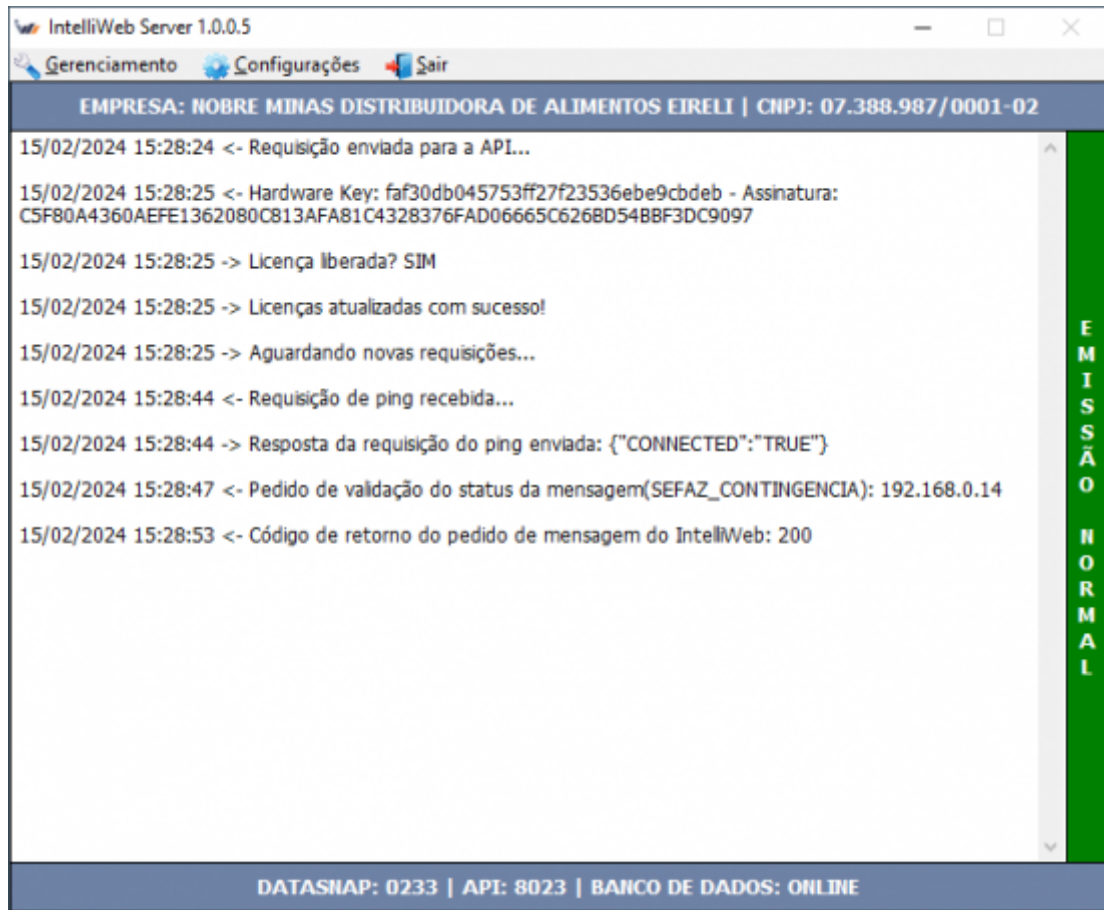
IntelliWeb Server 1.0.0.5

Gerenciamento Configurações Sair

EMPRESA: NOBRE MINAS DISTRIBUIDORA DE ALIMENTOS EIRELI | CNPJ: 07.388.987/0001-02

15/02/2024 15:28:24 <- Requisição enviada para a API...

15/02/2024 15:28:25 <- Hardware Key: faf30db045753ff27f23536ebe9cbdeb - Assinatura: C5F80A4360AEFE1362080C813AFA81C4328376FAD06665C626BD54BBF3DC9097

15/02/2024 15:28:25 -> Licença liberada? SIM

15/02/2024 15:28:25 -> Licenças atualizadas com sucesso!

15/02/2024 15:28:25 -> Aguardando novas requisições...

15/02/2024 15:28:44 <- Requisição de ping recebida...

15/02/2024 15:28:44 -> Resposta da requisição do ping enviada: {"CONNECTED":"TRUE"}

15/02/2024 15:28:47 <- Pedido de validação do status da mensagem(SEFAZ_CONTINGENCIA): 192.168.0.14

15/02/2024 15:28:53 <- Código de retorno do pedido de mensagem do IntelliWeb: 200

EMISSÃO NORMAL

DATASNAP: 0233 | API: 8023 | BANCO DE DADOS: ONLINE